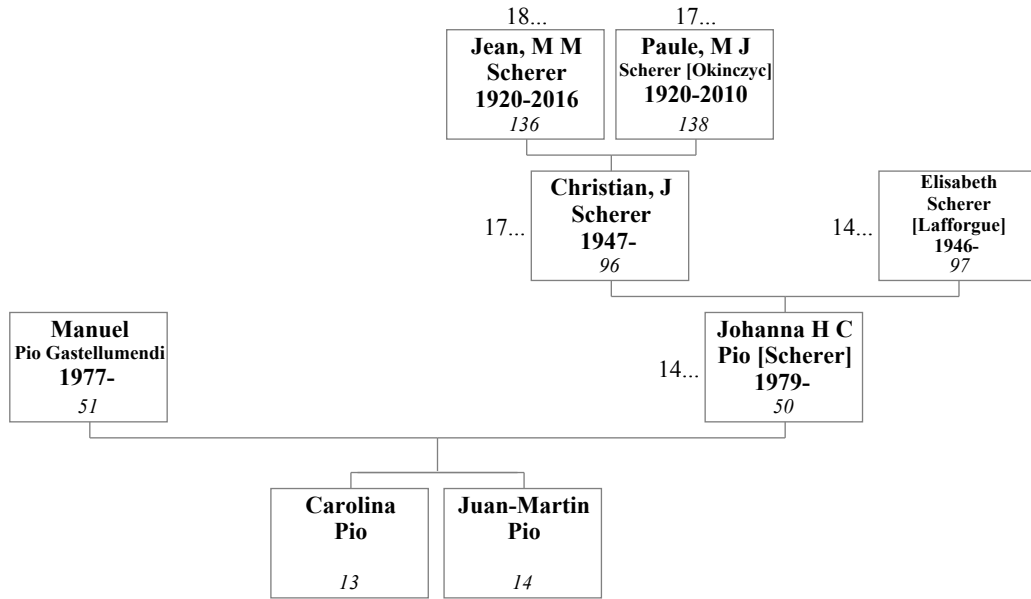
18...

**Jean, M M**
**Scherer**
**1920-2016**
*136*

17...

**Paule, M J**
**Scherer [Okinczyc]**
**1920-2010**
*138*

17...

**Christian, J**
**Scherer**
**1947-**
*96*

14...

**Elisabeth**
**Scherer**
**[Lafforgue]**
**1946-**
*97*

**Manuel**
**Pio Gastellumendi**
**1977-**
*51*

14...

**Johanna H C**
**Pio [Scherer]**
**1979-**
*50*

**Carolina**
**Pio**
*13*

**Juan-Martin**
**Pio**
*14*